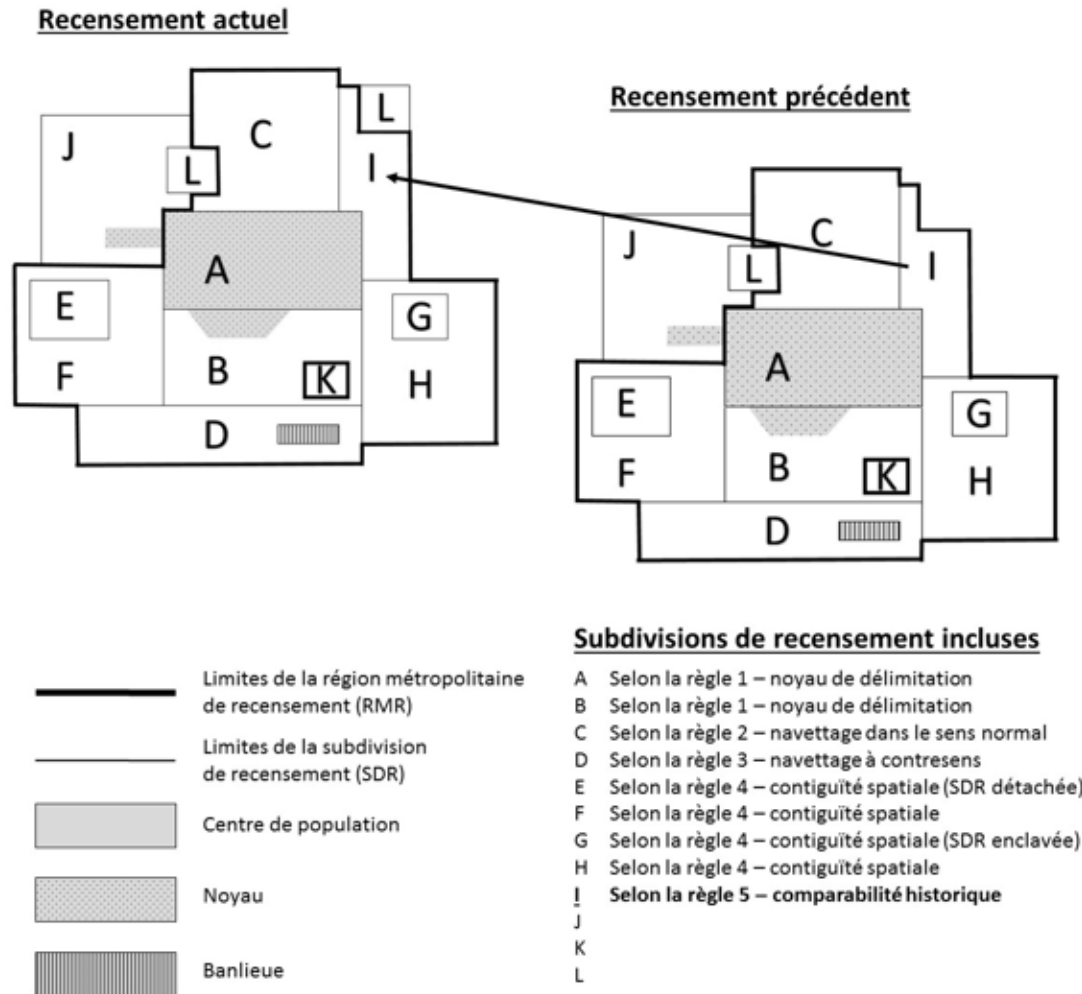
Recensement actuel

J
C
L
L
I
A
E
G
F
B
K
H
D

Recensement précédent

J
C
L
I
A
E
G
F
B
K
H
D

Limites de la région métropolitaine de recensement (RMR)

Limites de la subdivision de recensement (SDR)

Centre de population

Noyau

Banlieue

Subdivisions de recensement incluses

A Selon la règle 1 – noyau de délimitation
B Selon la règle 1 – noyau de délimitation
C Selon la règle 2 – navettage dans le sens normal
D Selon la règle 3 – navettage à contresens
E Selon la règle 4 – contiguïté spatiale (SDR détachée)
F Selon la règle 4 – contiguïté spatiale
G Selon la règle 4 – contiguïté spatiale (SDR enclavée)
H Selon la règle 4 – contiguïté spatiale
I Selon la règle 5 – comparabilité historique
J
K
L